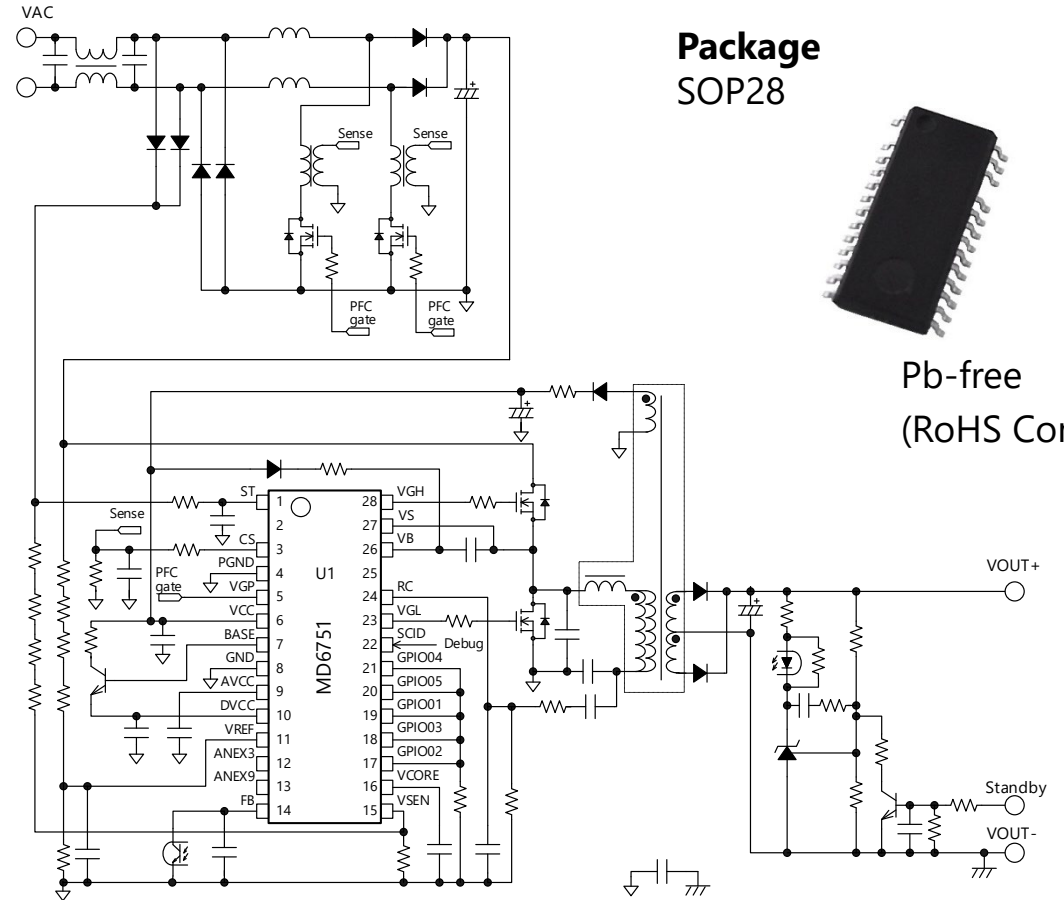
VAC

Sense

Sense

PFC gate

PFC gate

Package
SOP28

Pb-free
(RoHS Cor

Sense

PFC gate

ST 1
2
CS 3
PGND 4
VGP 5
VCC 6
BASE 7
GND 8
AVCC 9
DVCC 10
VREF 11
ANEX3 12
ANEX9 13
FB 14

U1

MD6751

28 VGH
27 VS
26 VB
25
24 RC
23 VGL
22 SCID
21 GPIO04
20 GPIO05
19 GPIO01
18 GPIO03
17 GPIO02
16 VCORE
15 VSEN

Debug

VOUT+

Standby

VOUT-